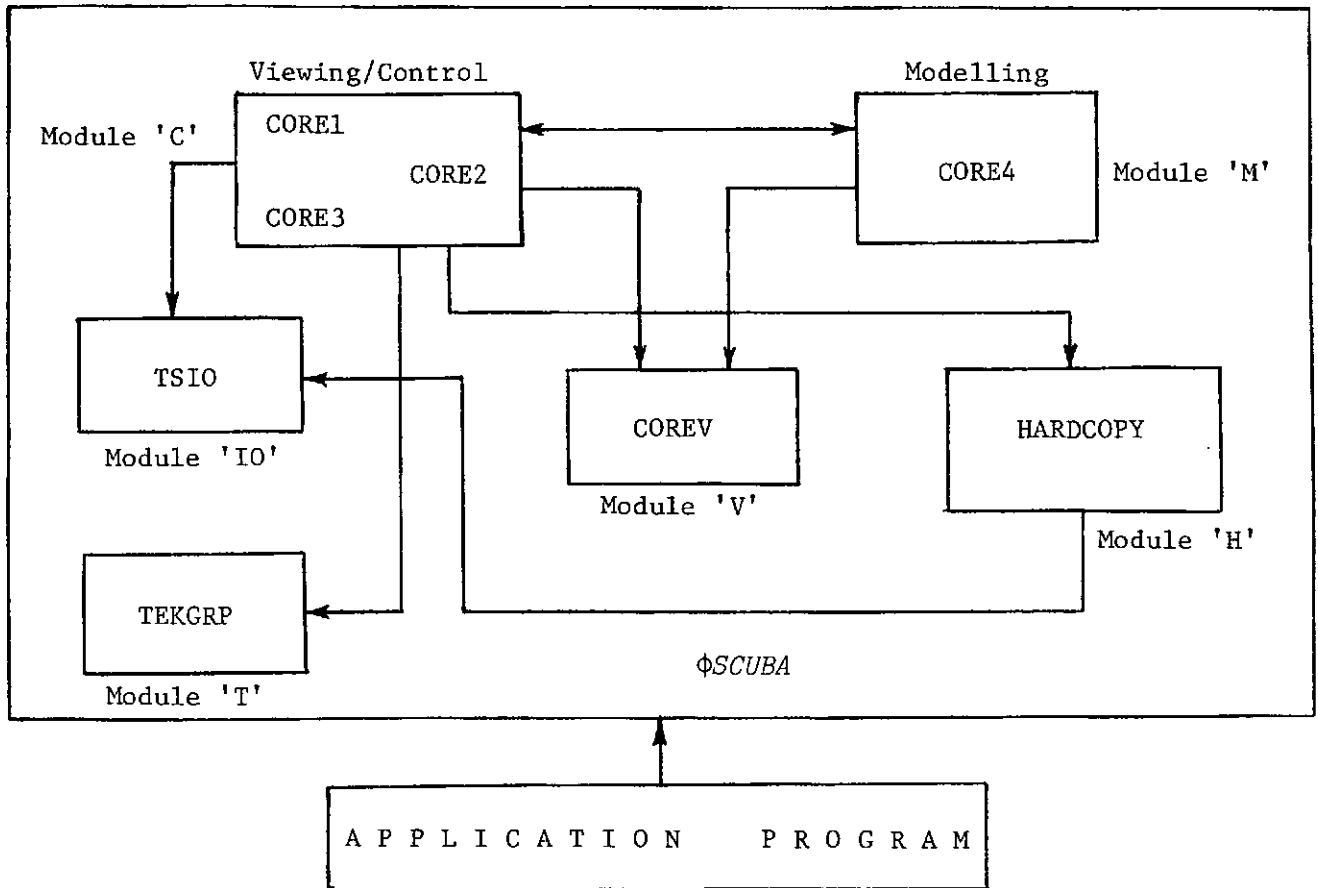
Viewing/Control

Modelling

Module 'C'

CORE1

CORE2

CORE3

CORE4

Module 'M'

TSIO

Module 'IO'

COREV

Module 'V'

HARDCOPY

Module 'H'

TEKGRP

Module 'T'

ΦSCUBA

A P P L I C A T I O N   P R O G R A M